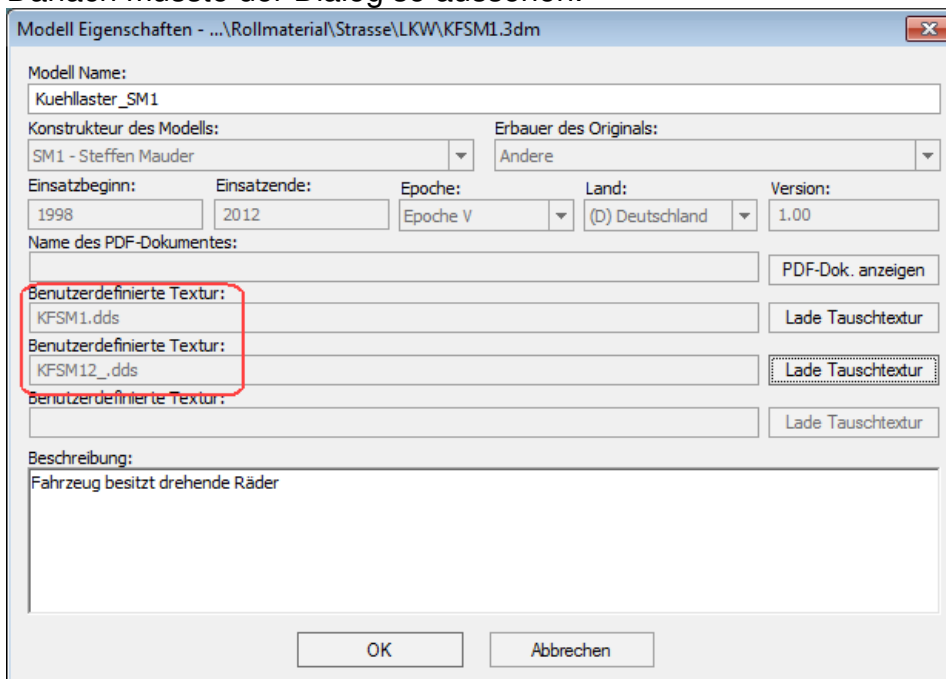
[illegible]

Modell Eigenschaften - ...\Rollmaterial\Strasse\LKW\KFSM1.3dm

Modell Name:
Kuehllaster_SM1

Konstrukteur des Modells:
SM1 - Steffen Mauder

Erbauer des Originals:
Andere

Einsatzbeginn:
1998

Einsatzende:
2012

Epoche:
Epoche V

Land:
(D) Deutschland

Version:
1.00

Name des PDF-Dokumentes:

PDF-Dok. anzeigen

Benutzerdefinierte Textur:
KFSM1.dds

Lade Tauschtextur

Benutzerdefinierte Textur:
KFSM12_.dds

Lade Tauschtextur

Benutzerdefinierte Textur:

Lade Tauschtextur

Beschreibung:
Fahrzeug besitzt drehende Räder

OK

Abbrechen